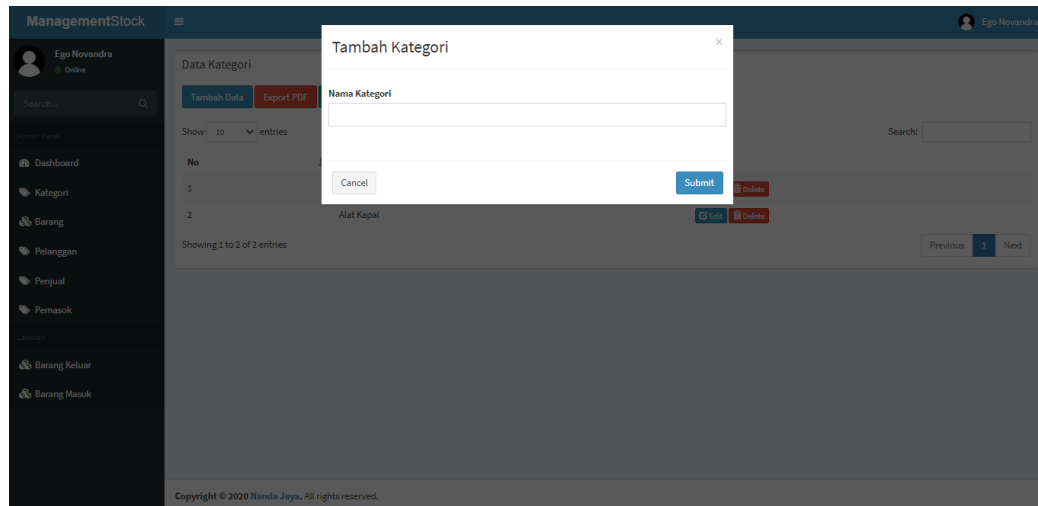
ManagementStock

Ego Novandra

Ego Novandra
Online

Search...

Admin Panel

Dashboard

Kategori

Barang

Pelanggan

Penjual

Pemasok

Laporan

Barang Keluar

Barang Masuk

Data Kategori

Tambah Data

Export PDF

Show 10 entries

Search:

| No | | |
|---|---|---|
| 1 | | Delete |
| 2 | Alat Kapal | Edit Delete |

Showing 1 to 2 of 2 entries

Previous 1 Next

Tambah Kategori

×

Nama Kategori

Cancel

Submit

Copyright © 2020 Nanda Jaya. All rights reserved.